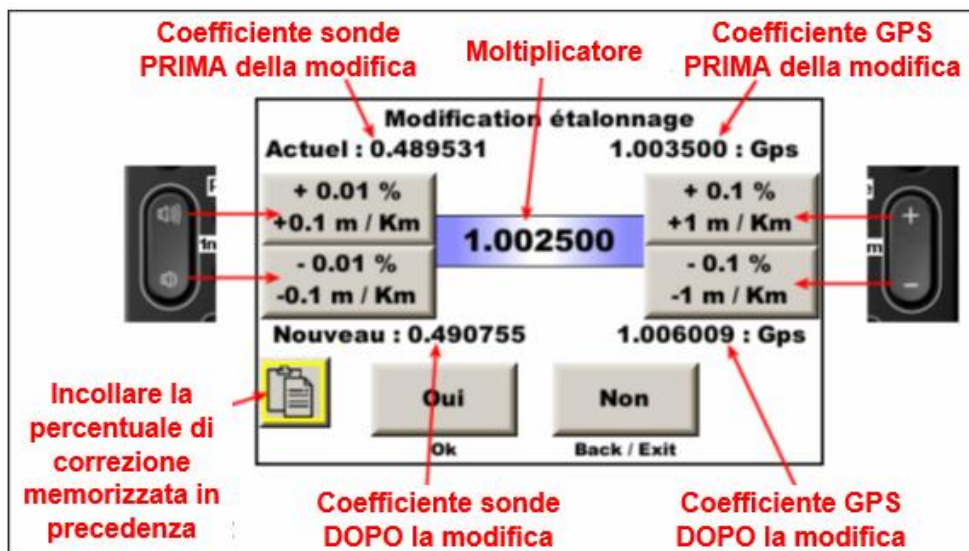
Coefficiente sonde PRIMA della modifica

Moltiplicatore

Coefficiente GPS PRIMA della modifica

Modification étalonnage

Actuel : 0.489531

1.003500 : Gps

+ 0.01 %
+0.1 m / Km

- 0.01 %
-0.1 m / Km

1.002500

+ 0.1 %
+1 m / Km

- 0.1 %
-1 m / Km

Nouveau : 0.490755

1.006009 : Gps

Incollare la percentuale di correzione memorizzata in precedenza

Oui

Ok

Non

Back / Exit

Coefficiente sonde DOPO la modifica

Coefficiente GPS DOPO la modifica